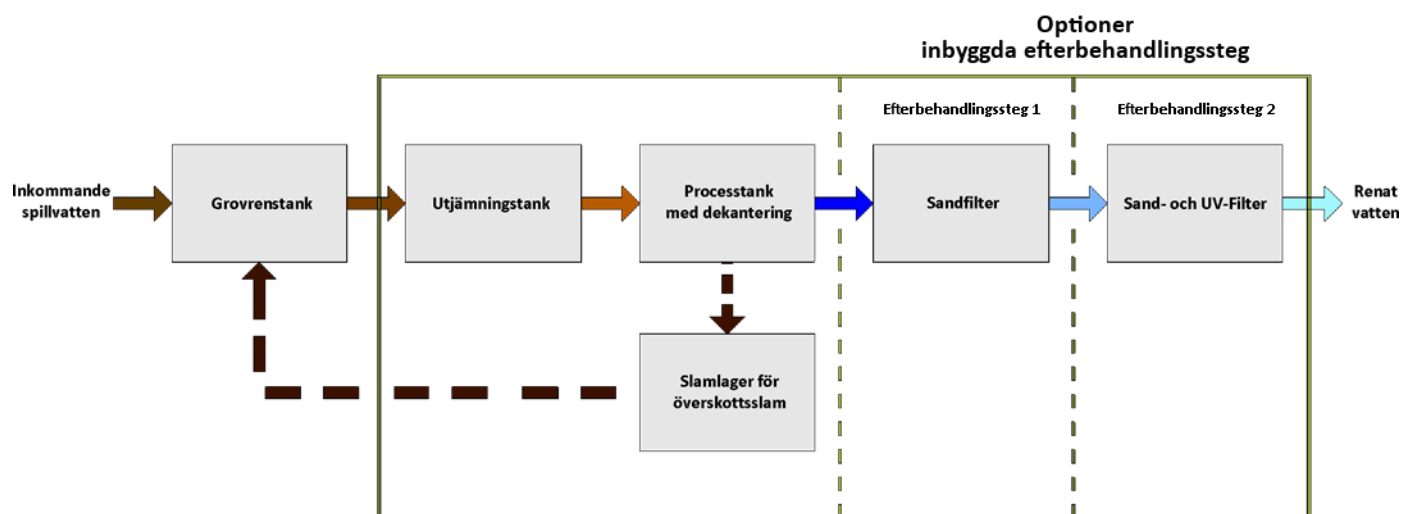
Optioner
inbyggda efterbehandlingssteg

Efterbehandlingssteg 1

Efterbehandlingssteg 2

Inkommande spillvatten

Grovrenstank

Utjämningstank

Processtank med dekantering

Sandfilter

Sand- och UV-Filter

Renat vatten

Slamlager för överskottsslam